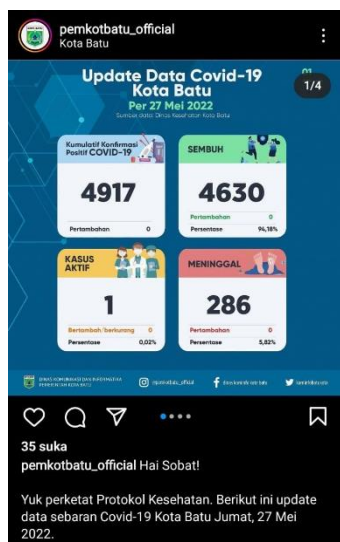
pemkotbatu_official
Kota Batu

Update Data Covid-19 Kota Batu
Per 27 Mei 2022
Sumber data: Dinas Kesehatan Kota Batu

1/4

Kumulatif Konfirmasi Positif COVID-19
4917
Pertambahan 0

SEMBUH
4630
Pertambahan 0
Persentase 94,18%

KASUS AKTIF
1
Bertambah/berkurang 0
Persentase 0,02%

MENINGGAL
286
Pertambahan 0
Persentase 5,82%

DINAS KOMUNIKASI DAN INFORMATIKA PEMERINTAH KOTA BATU
@pemkotbatu_official
diskominfo kota batu
@pemkotbatu

35 suka
pemkotbatu_official Hai Sobat!

Yuk perketat Protokol Kesehatan. Berikut ini update data sebaran Covid-19 Kota Batu Jumat, 27 Mei 2022.